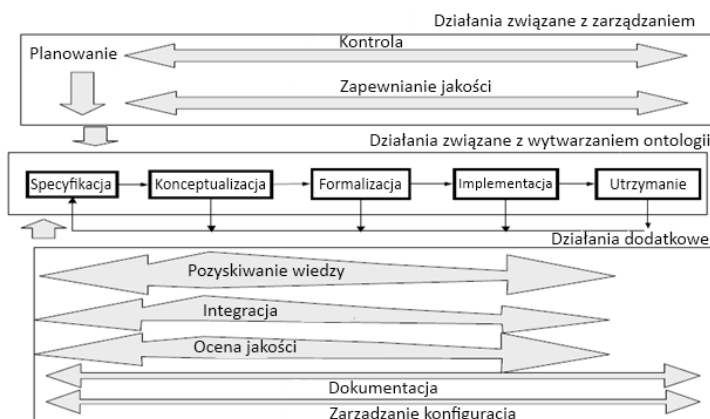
Działania związane z zarządzaniem

Planowanie

Kontrola

Zapewnianie jakości

Działania związane z wytwarzaniem ontologii

Specyfikacja

Konceptualizacja

Formalizacja

Implementacja

Utrzymanie

Działania dodatkowe

Pozyskiwanie wiedzy

Integracja

Ocena jakości

Dokumentacja

Zarządzanie konfiguracją